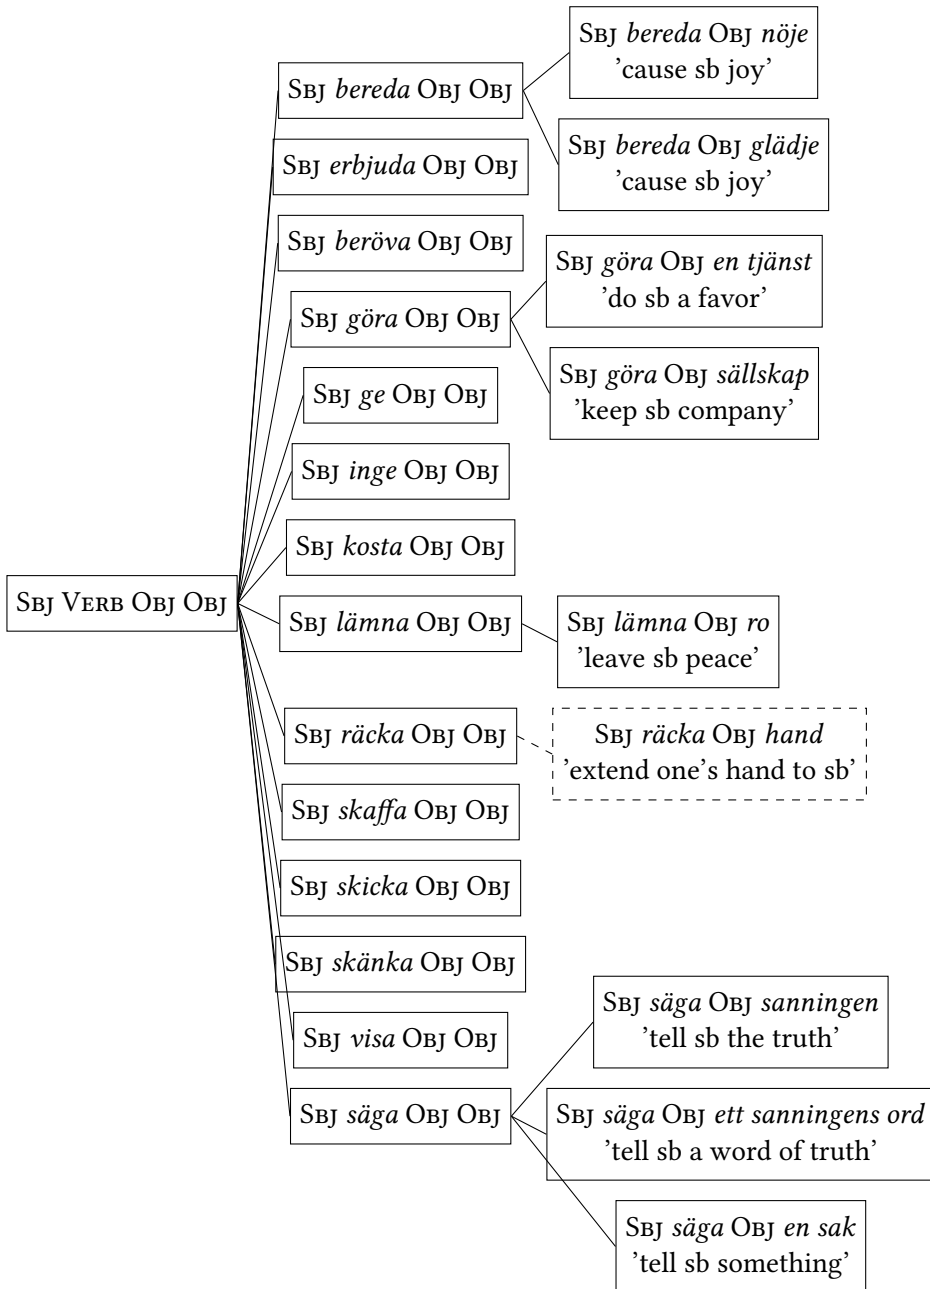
Sbj Verb Obj Obj

Sbj bereda Obj Obj

Sbj bereda Obj nöje
'cause sb joy'

Sbj bereda Obj glädje
'cause sb joy'

Sbj erbjuda Obj Obj

Sbj beröva Obj Obj

Sbj göra Obj Obj

Sbj göra Obj en tjänst
'do sb a favor'

Sbj göra Obj sällskap
'keep sb company'

Sbj ge Obj Obj

Sbj inge Obj Obj

Sbj kosta Obj Obj

Sbj lämna Obj Obj

Sbj lämna Obj ro
'leave sb peace'

Sbj räcka Obj Obj

Sbj räcka Obj hand
'extend one's hand to sb'

Sbj skaffa Obj Obj

Sbj skicka Obj Obj

Sbj skänka Obj Obj

Sbj visa Obj Obj

Sbj säga Obj Obj

Sbj säga Obj sanningen
'tell sb the truth'

Sbj säga Obj ett sanningens ord
'tell sb a word of truth'

Sbj säga Obj en sak
'tell sb something'